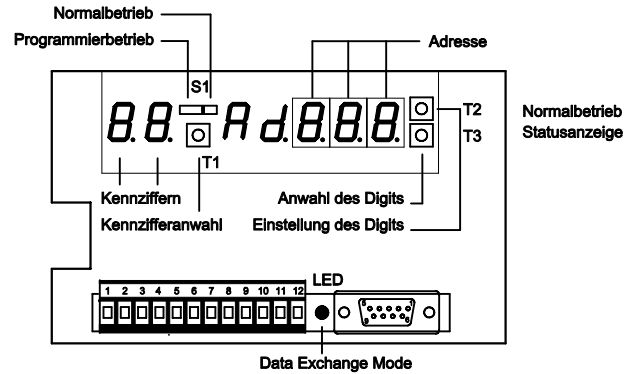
Normalbetrieb

Programmierbetrieb

Adresse

S1

8.8. A d 8.8.8.

T1

T2

T3

Normalbetrieb
Statusanzeige

Kennziffern

Kennzifferanwahl

Anwahl des Digits

Einstellung des Digits

LED

1 2 3 4 5 6 7 8 9 10 11 12

Data Exchange Mode